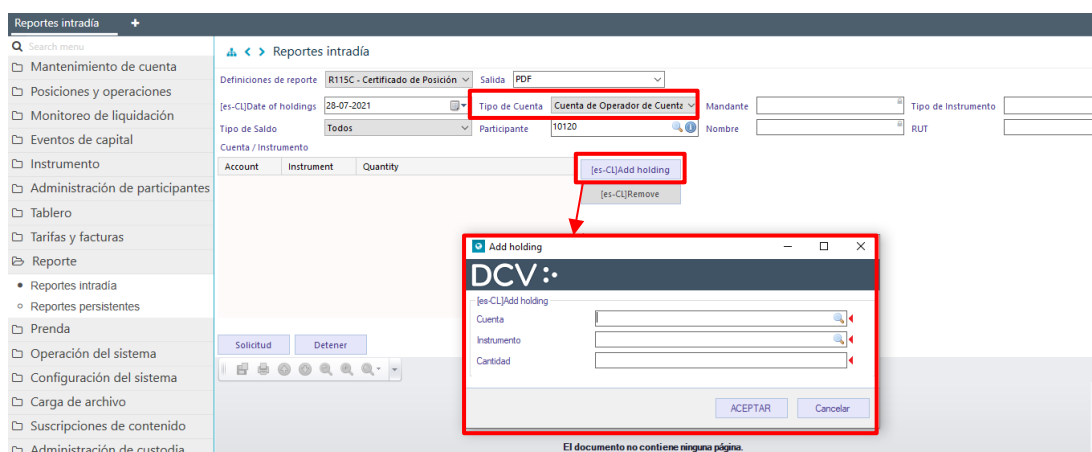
Reportes intradía +

Search menu
Mantenimiento de cuenta
Posiciones y operaciones
Monitoreo de liquidación
Eventos de capital
Instrumento
Administración de participantes
Tablero
Tarifas y facturas
Reporte
Reportes intradía
Reportes persistentes
Prenda
Operación del sistema
Configuración del sistema
Carga de archivo
Suscripciones de contenido
Administración de custodia

Reportes intradía

Definiciones de reporte R115C - Certificado de Posición Salida PDF
[es-CL]Date of holdings 28-07-2021 Tipo de Cuenta Cuenta de Operador de Cuenta Mandante Tipo de Instrumento
Tipo de Saldo Todos Participante 10120 Nombre RUT
Cuenta / Instrumento

| Account | Instrument | Quantity |
|---|---|---|

[es-CL]Add holding
[es-CL]Remove

Solicitud Detener

Add holding
DCV
[es-CL]Add holding
Cuenta
Instrumento
Cantidad
ACEPTAR Cancelar

El documento no contiene ninguna página.